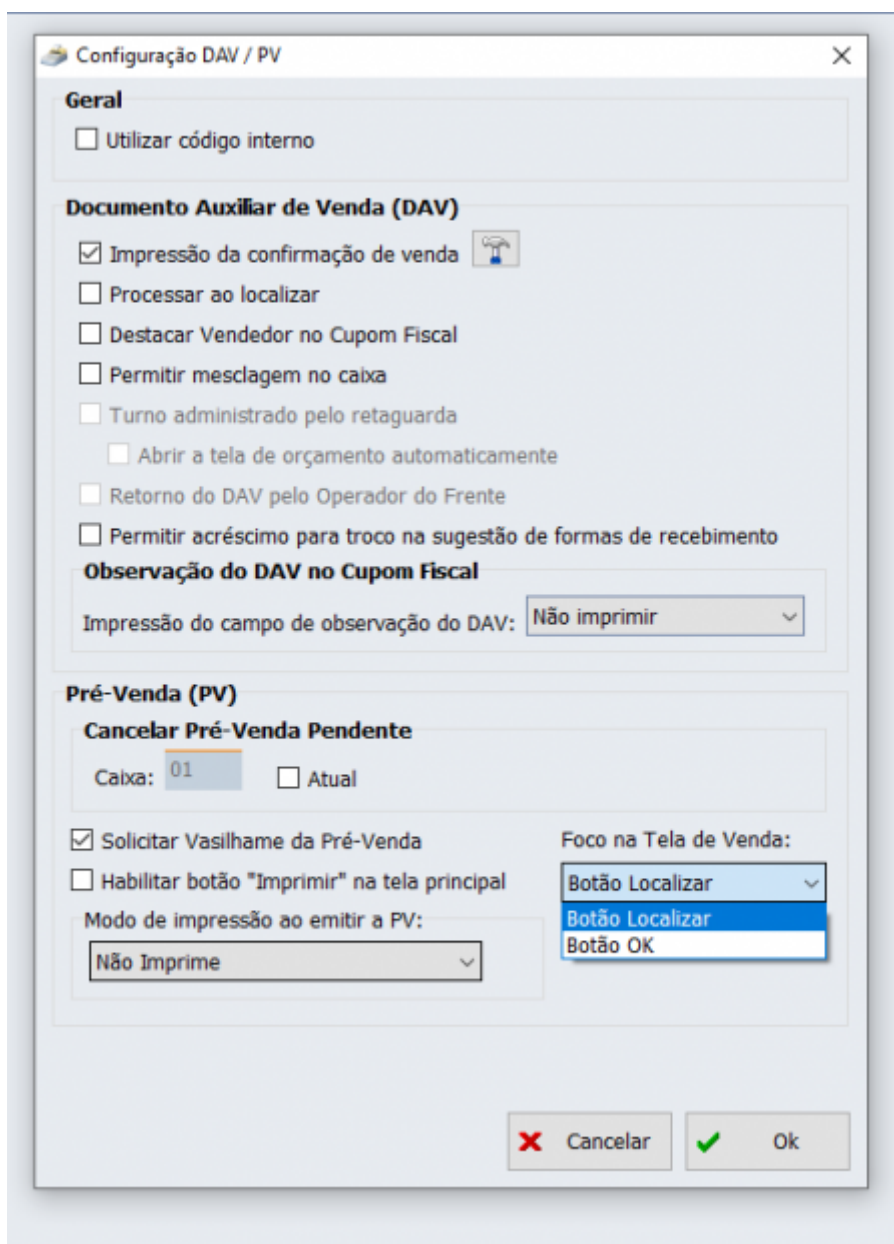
Configuração DAV / PV
×

Geral
Utilizar código interno

Documento Auxiliar de Venda (DAV)
Impressão da confirmação de venda
Processar ao localizar
Destacar Vendedor no Cupom Fiscal
Permitir mesclagem no caixa
Turno administrado pelo retaguarda
Abrir a tela de orçamento automaticamente
Retorno do DAV pelo Operador do Frente
Permitir acréscimo para troco na sugestão de formas de recebimento

Observação do DAV no Cupom Fiscal
Impressão do campo de observação do DAV: Não imprimir

Pré-Venda (PV)
Cancelar Pré-Venda Pendente
Caixa: 01 Atual

Solicitar Vasilhame da Pré-Venda
Habilitar botão "Imprimir" na tela principal
Modo de impressão ao emitir a PV:
Não Imprime

Foco na Tela de Venda:
Botão Localizar
Botão Localizar
Botão OK

Cancelar
Ok